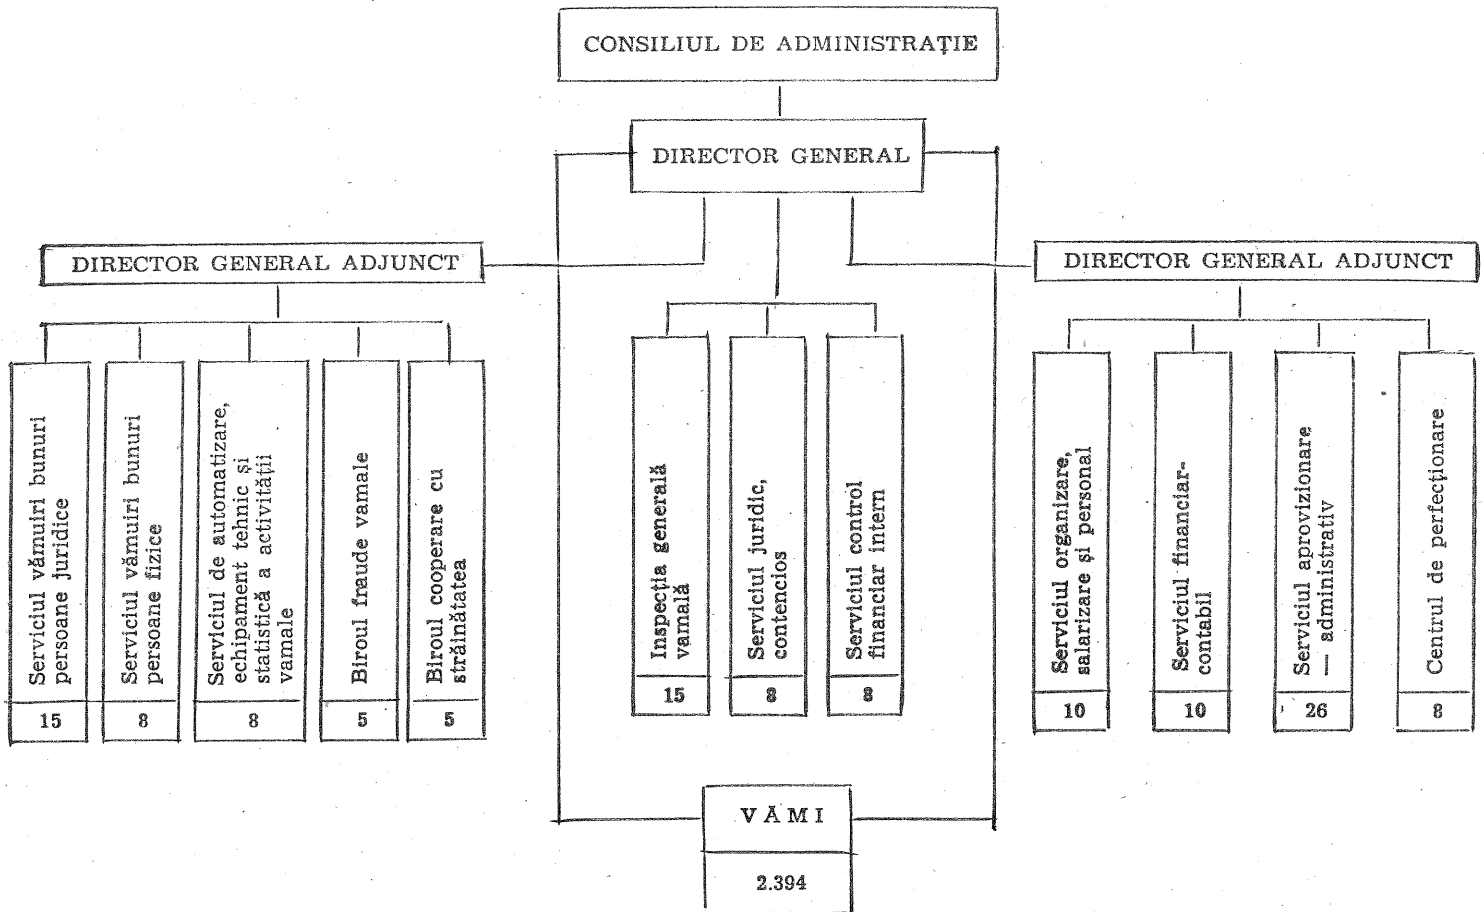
CONSILIUL DE ADMINISTRAȚIE

DIRECTOR GENERAL

DIRECTOR GENERAL ADJUNCT

Serviciul vămuiri bunuri persoane juridice
15

Serviciul vămuiri bunuri persoane fizice
8

Serviciul de automatizare, echipament tehnic și statistică a activității vamale
8

Biroul fraude vamale
5

Biroul cooperare cu străinătatea
5

Inspecția generală vamală
15

Serviciul juridic, contencios
8

Serviciul control financiar intern
8

DIRECTOR GENERAL ADJUNCT

Serviciul organizare, salarizare și personal
10

Serviciul financiar-contabil
10

Serviciul aprovizionare — administrativ
26

Centrul de perfecționare
8

VĂMI
2.394